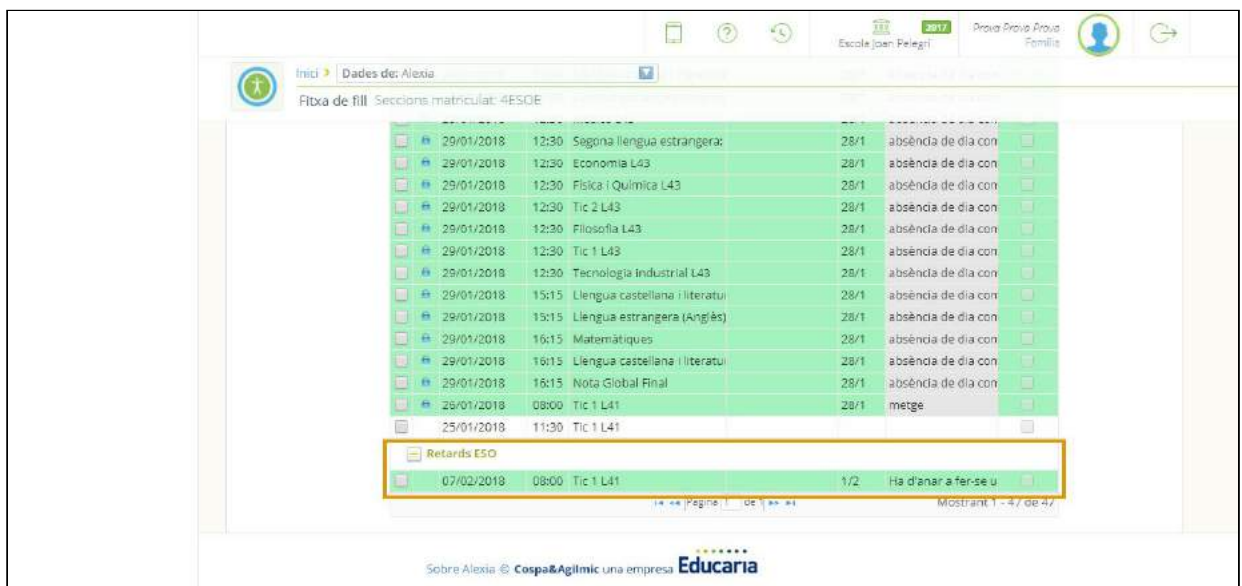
2017 Escola Joan Pelegrí Prova Prova Prova Família

Inici › Dades de: Alexia

Fitxa de fill Seccions matriculat: 4ESOE

| | | | | | |
|---|---|---|---|---|---|
| 29/01/2018 | 12:30 | Segona llengua estrangera: | 28/1 | absència de dia con |
| 29/01/2018 | 12:30 | Economia L43 | 28/1 | absència de dia con |
| 29/01/2018 | 12:30 | Física i Química L43 | 28/1 | absència de dia con |
| 29/01/2018 | 12:30 | Tic 2 L43 | 28/1 | absència de dia con |
| 29/01/2018 | 12:30 | Filosofia L43 | 28/1 | absència de dia con |
| 29/01/2018 | 12:30 | Tic 1 L43 | 28/1 | absència de dia con |
| 29/01/2018 | 12:30 | Tecnologia industrial L43 | 28/1 | absència de dia con |
| 29/01/2018 | 15:15 | Llengua castellana i literatu | 28/1 | absència de dia con |
| 29/01/2018 | 15:15 | Llengua estrangera (Anglès) | 28/1 | absència de dia con |
| 29/01/2018 | 16:15 | Matemàtiques | 28/1 | absència de dia con |
| 29/01/2018 | 16:15 | Llengua castellana i literatu | 28/1 | absència de dia con |
| 29/01/2018 | 16:15 | Nota Global Final | 28/1 | absència de dia con |
| 26/01/2018 | 08:00 | Tic 1 L41 | 28/1 | metge |
| 25/01/2018 | 11:30 | Tic 1 L41 | | |

Retards ESO

| | | | | |
|---|---|---|---|---|
| 07/02/2018 | 08:00 | Tic 1 L41 | 1/2 | Ha d'anar a fer-se u |

Pàgina 1 de 1 Mostrant 1 - 47 de 47

Sobre Alexia © Cospa&Agilmic una empresa Educaria